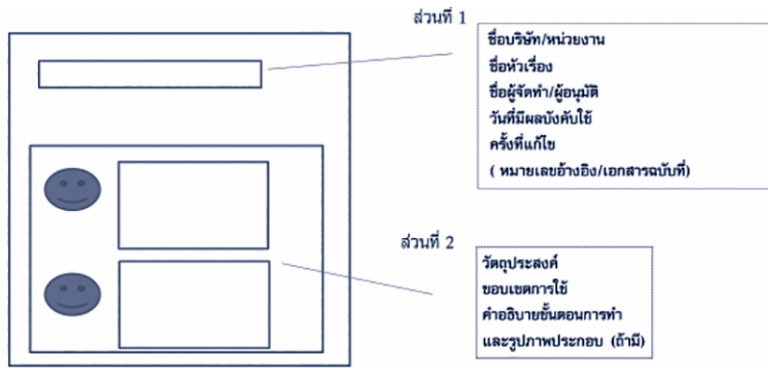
ส่วนที่ 1

ชื่อบริษัท/หน่วยงาน
ชื่อหัวเรื่อง
ชื่อผู้จัดทำ/ผู้อนุมัติ
วันที่มีผลบังคับใช้
ครั้งที่แก้ไข
( หมายเลขอ้างอิง/เอกสารฉบับที่)

ส่วนที่ 2

วัตถุประสงค์
ขอบเขตการใช้
คำอธิบายขั้นตอนการทำ
และรูปภาพประกอบ (ถ้ามี)